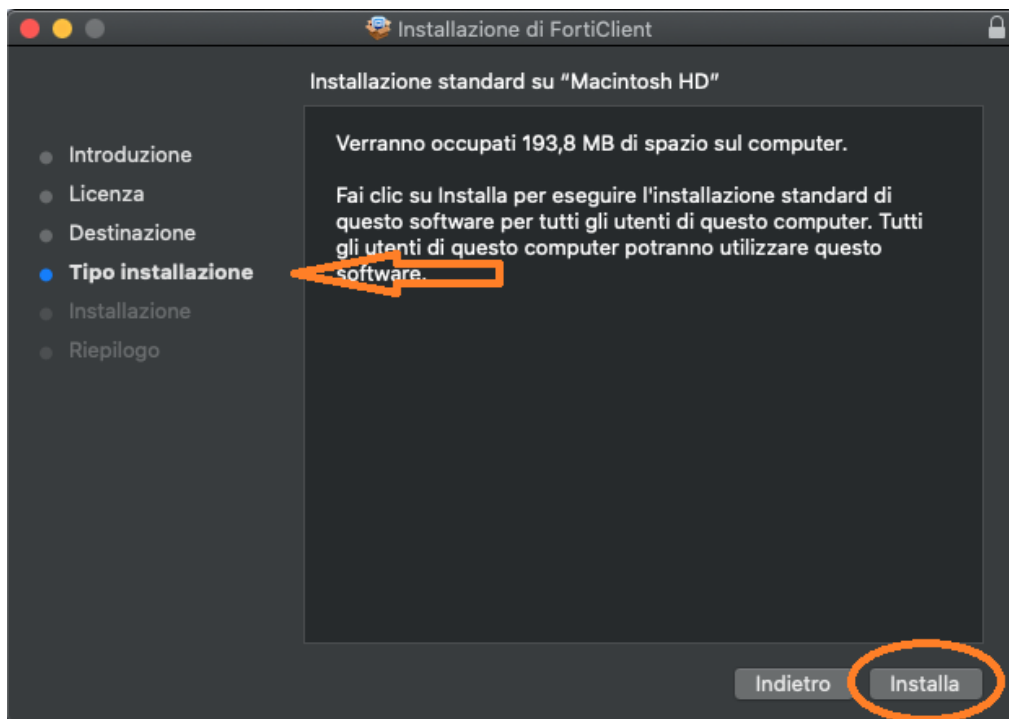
Installazione di FortiClient

Installazione standard su "Macintosh HD"

Introduzione
Licenza
Destinazione
Tipo installazione
Installazione
Riepilogo

Verranno occupati 193,8 MB di spazio sul computer.

Fai clic su Installa per eseguire l'installazione standard di questo software per tutti gli utenti di questo computer. Tutti gli utenti di questo computer potranno utilizzare questo software.

Indietro
Installa